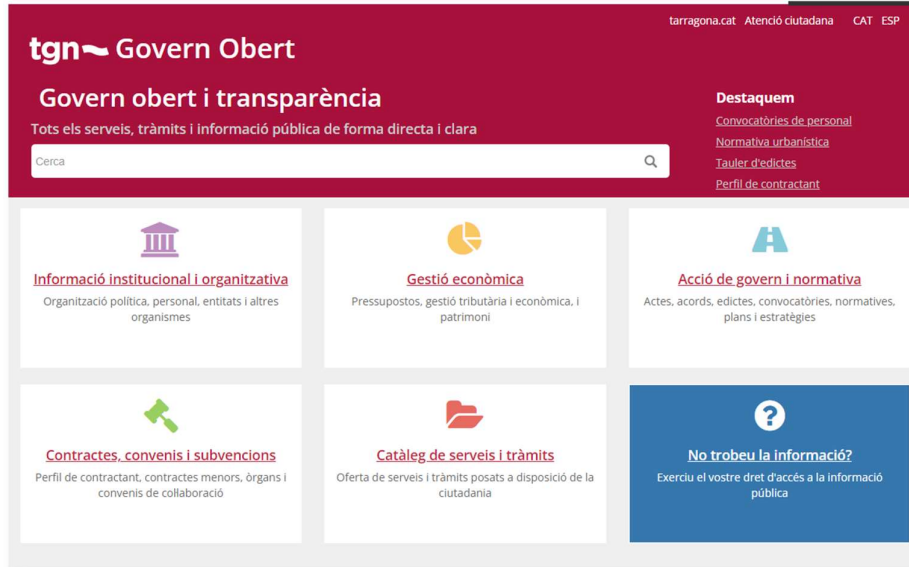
tarragona.cat Atenció ciutadana CAT ESP

tgn Govern Obert

Govern obert i transparència

Tots els serveis, tràmits i informació pública de forma directa i clara

Cerca

Destaquem

Convocatòries de personal

Normativa urbanística

Tauler d'edictes

Perfil de contractant

Informació institucional i organitzativa

Organització política, personal, entitats i altres organismes

Gestió econòmica

Pressupostos, gestió tributària i econòmica, i patrimoni

Acció de govern i normativa

Actes, acords, edictes, convocatòries, normatives, plans i estratègies

Contractes, convenis i subvencions

Perfil de contractant, contractes menors, òrgans i convenis de col·laboració

Catàleg de serveis i tràmits

Oferta de serveis i tràmits posats a disposició de la ciutadania

No trobeu la informació?

Exerciu el vostre dret d'accés a la informació pública